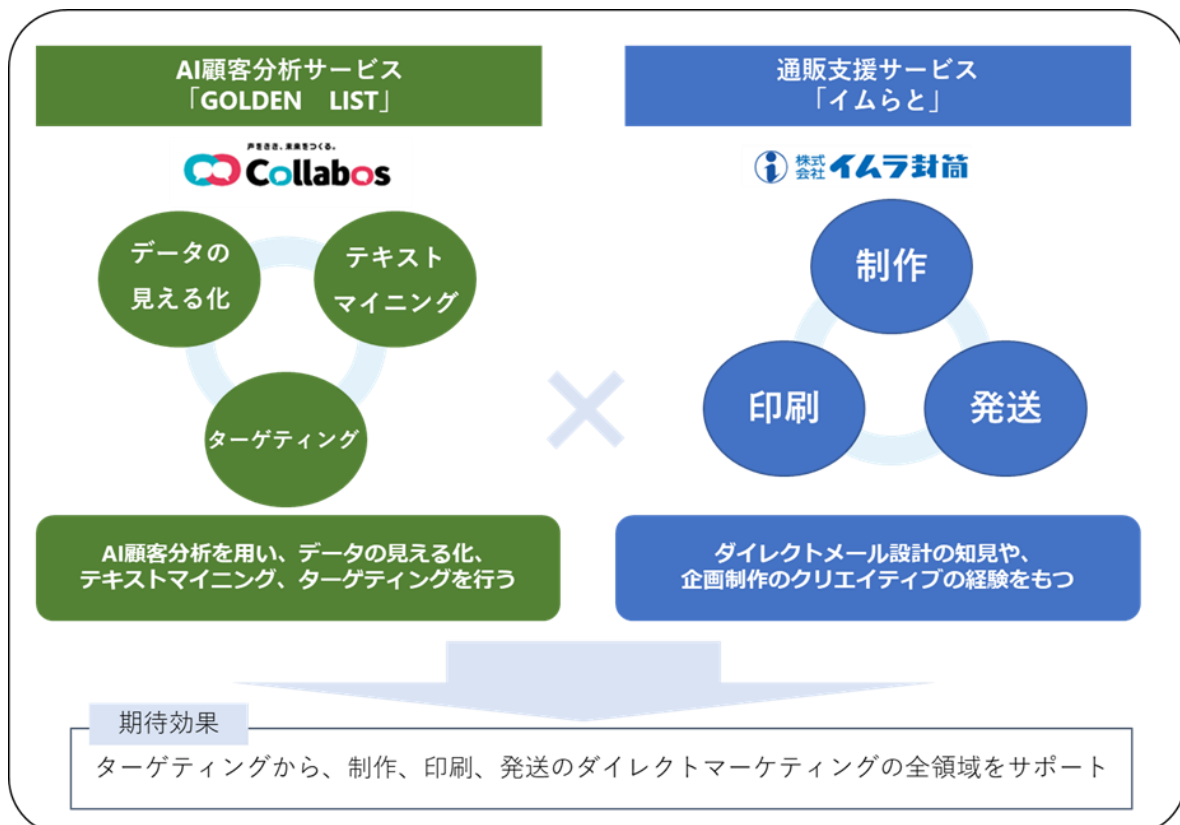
AI顧客分析サービス
「GOLDEN　LIST」

声をきき、未来をつくる。
Collabos

データの見える化

テキストマイニング

ターゲティング

AI顧客分析を用い、データの見える化、テキストマイニング、ターゲティングを行う

通販支援サービス
「イムらと」

株式会社 イムラ封筒

制作

印刷

発送

ダイレクトメール設計の知見や、企画制作のクリエイティブの経験をもつ

期待効果

ターゲティングから、制作、印刷、発送のダイレクトマーケティングの全領域をサポート